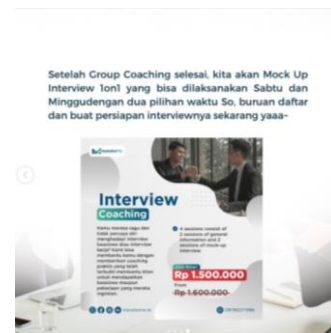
Setelah Group Coaching selesai, kita akan Mock Up Interview 1on1 yang bisa dilaksanakan Sabtu dan Minggudengan dua pilihan waktu So, buruan daftar dan buat persiapan interviewnya sekarang yaaa~

Interview
Coaching

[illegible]

Rp 1.500.000
Rp 1.600.000